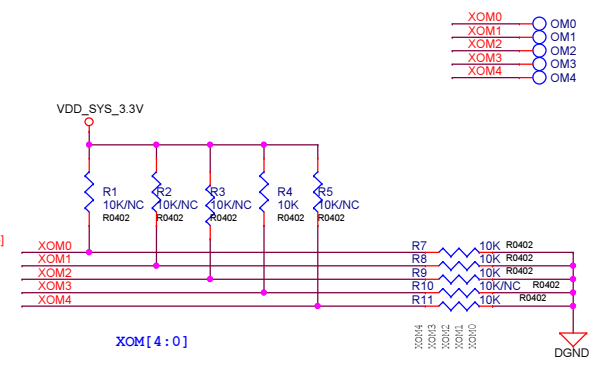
XOM0
XOM1
XOM2
XOM3
XOM4
OM0
OM1
OM2
OM3
OM4

VDD_SYS_3.3V

R1
10K/NC
R0402
R2
10K/NC
R0402
R3
10K/NC
R0402
R4
10K
R0402
R5
10K/NC
R0402

]
XOM0
XOM1
XOM2
XOM3
XOM4

R7 10K R0402
R8 10K R0402
R9 10K R0402
R10 10K/NC R0402
R11 10K R0402

XOM4
XOM3
XOM2
XOM1
XOM0

XOM[4:0]

DGND